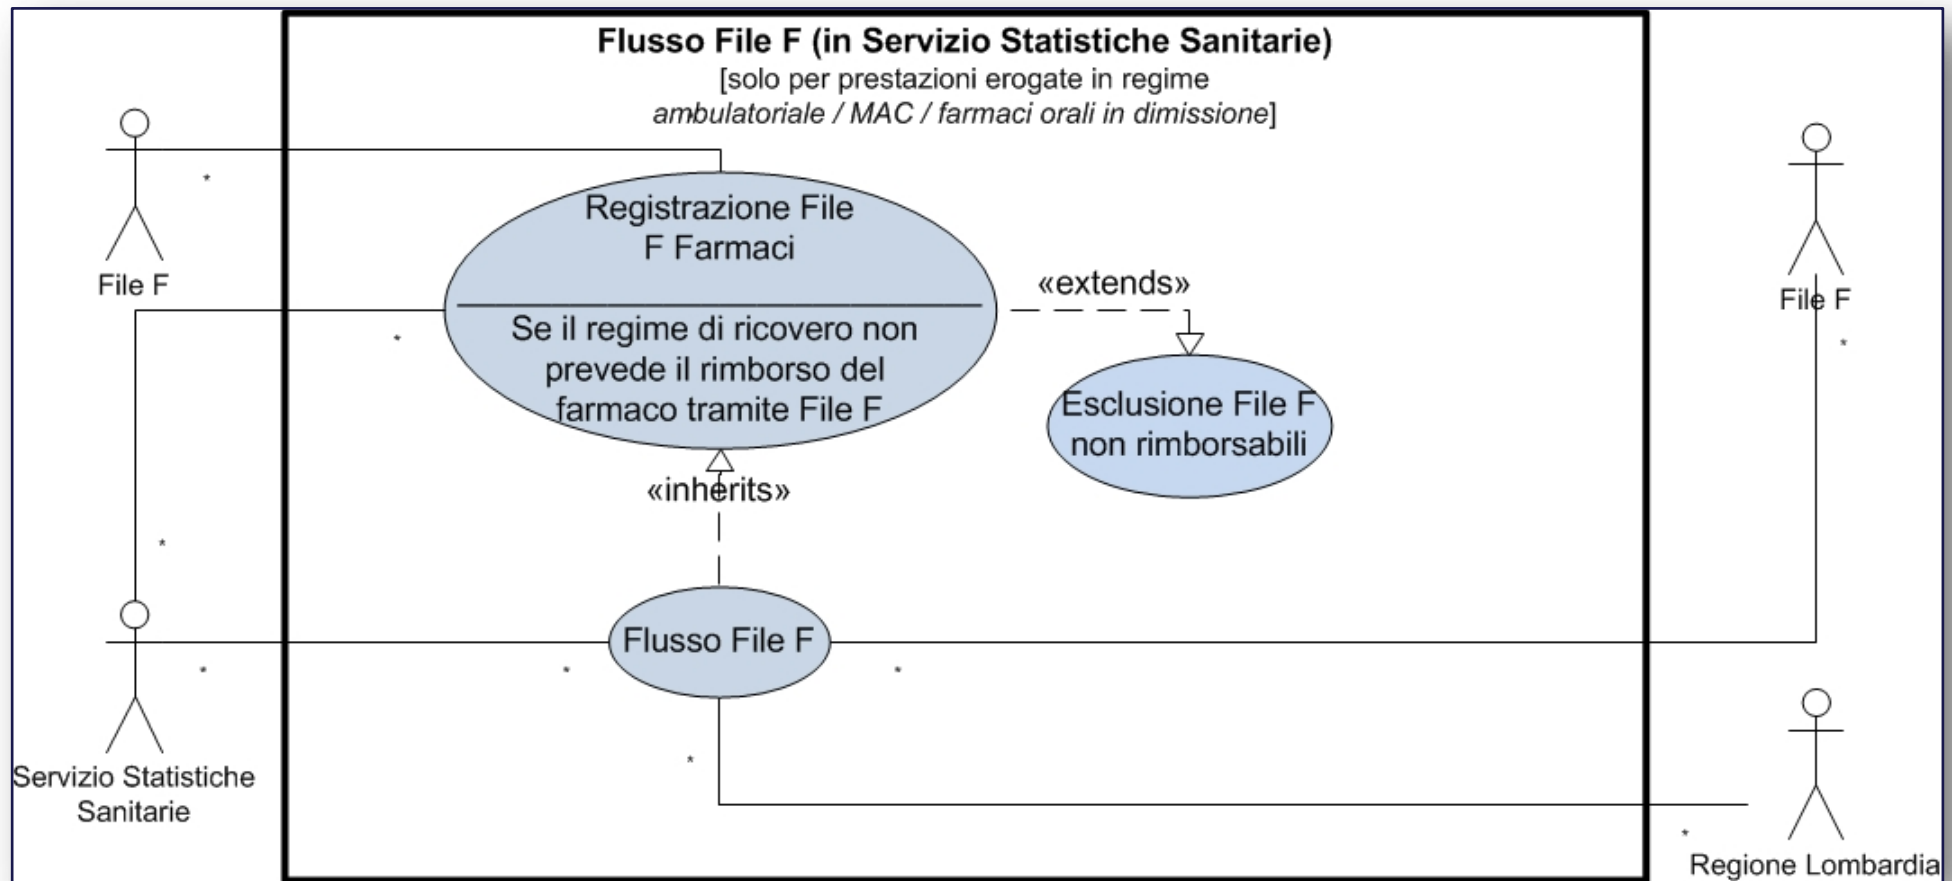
Flusso File F (in Servizio Statistiche Sanitarie)
[solo per prestazioni erogate in regime *ambulatoriale / MAC / farmaci orali in dimissione*]

File F

*

Registrazione File F Farmaci

Se il regime di ricovero non prevede il rimborso del farmaco tramite File F

*

«extends»

Esclusione File F non rimborsabili

File F

*

«inherits»

*

Flusso File F

*

*

*

*

Servizio Statistiche Sanitarie

*

Regione Lombardia